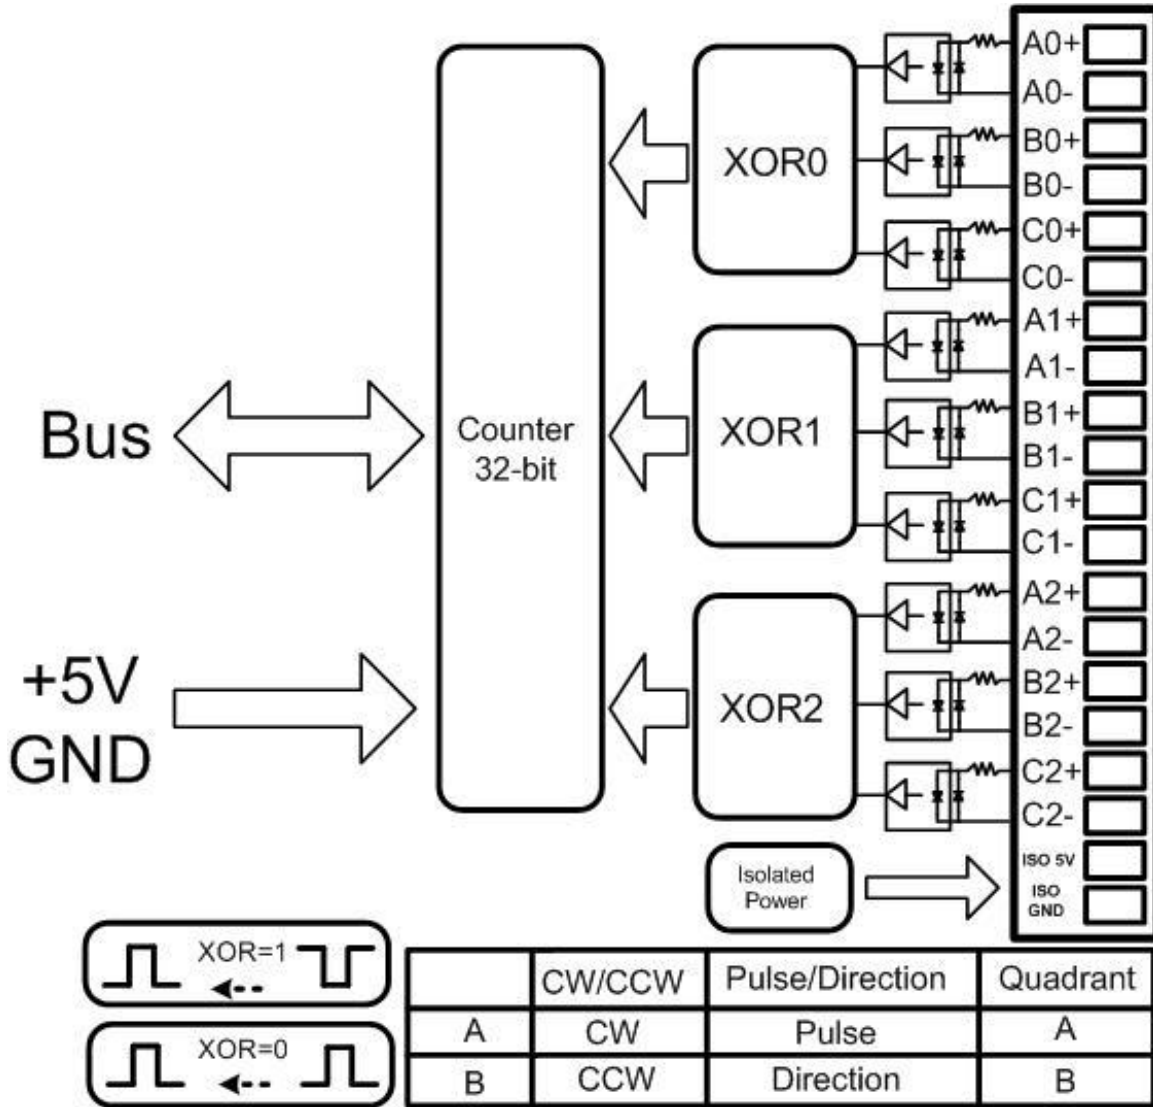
Bus

+5V
GND

Counter
32-bit

XOR0

XOR1

XOR2

A0+
A0-
B0+
B0-
C0+
C0-
A1+
A1-
B1+
B1-
C1+
C1-
A2+
A2-
B2+
B2-
C2+
C2-
ISO 5V
ISO GND

Isolated Power

XOR=1

XOR=0

| | CW/CCW | Pulse/Direction | Quadrant |
|---|---|---|---|
| A | CW | Pulse | A |
| B | CCW | Direction | B |